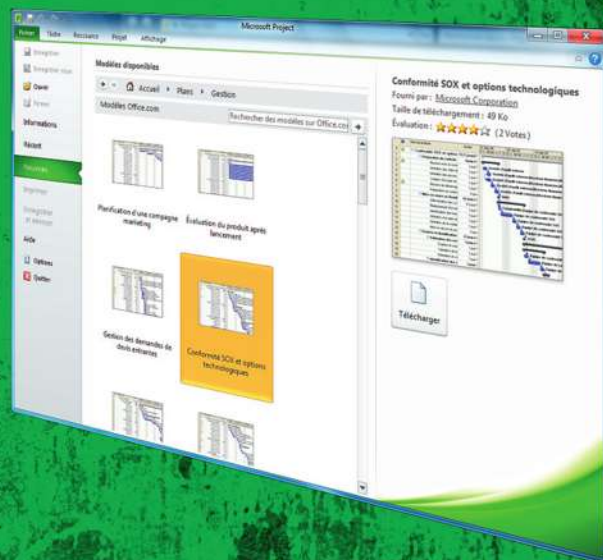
Microsoft Project

Fichier Tâche Ressource Projet Affichage

Enregistrer
Enregistrer sous
Ouvrir
Fermer
Informations
Récent
Nouveau
Imprimer
Enregistrer et envoyer
Aide
Options
Quitter

Modèles disponibles

Accueil › Plans › Gestion

Modèles Office.com
Rechercher des modèles sur Office.com

Planification d'une campagne marketing
Évaluation du produit après lancement
Gestion des demandes de devis entrantes
Conformité SOX et options technologiques

Conformité SOX et options technologiques
Fourni par : Microsoft Corporation
Taille de téléchargement : 49 Ko
Évaluation : ★★★★☆ (2 Votes)

Télécharger